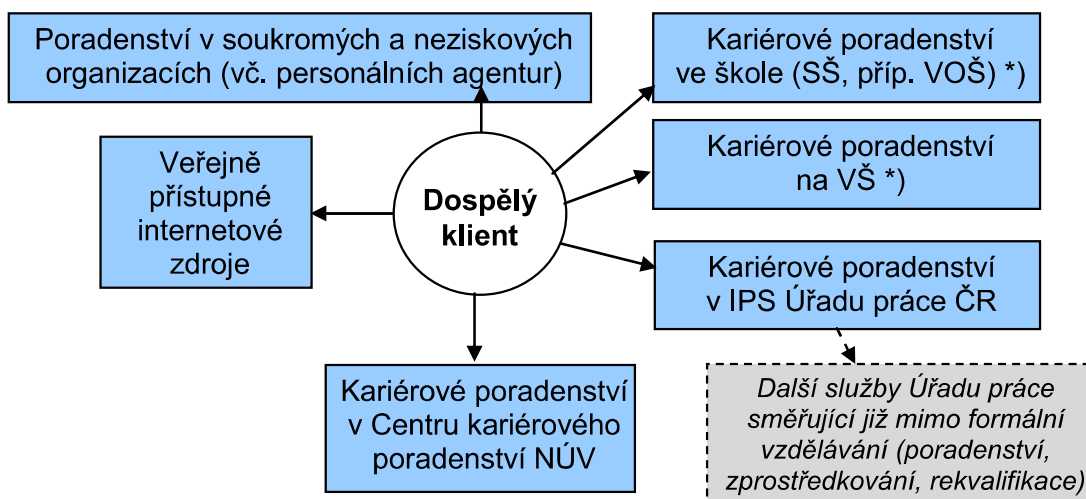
Poradenství v soukromých a neziskových organizacích (vč. personálních agentur)

Kariérové poradenství ve škole (SŠ, příp. VOŠ) *)

Veřejně přístupné internetové zdroje

Dospělý klient

Kariérové poradenství na VŠ *)

Kariérové poradenství v IPS Úřadu práce ČR

Kariérové poradenství v Centru kariérového poradenství NÚV

Další služby Úřadu práce směřující již mimo formální vzdělávání (poradenství, zprostředkování, rekvalifikace)